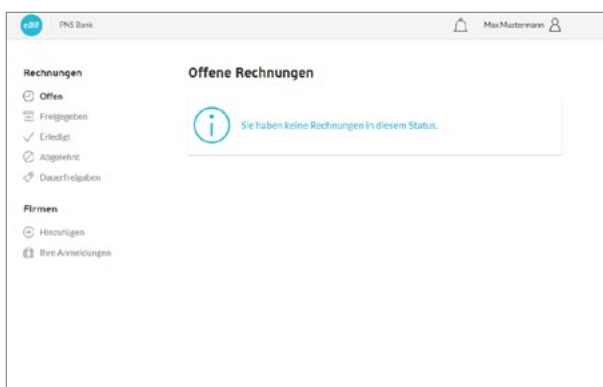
eBill PNS Bank

Max Mustermann

Rechnungen

Offen

Freigegeben

Erledigt

Abgelehnt

Dauerfreigaben

Firmen

Hinzufügen

Ihre Anmeldungen

Offene Rechnungen

Sie haben keine Rechnungen in diesem Status.